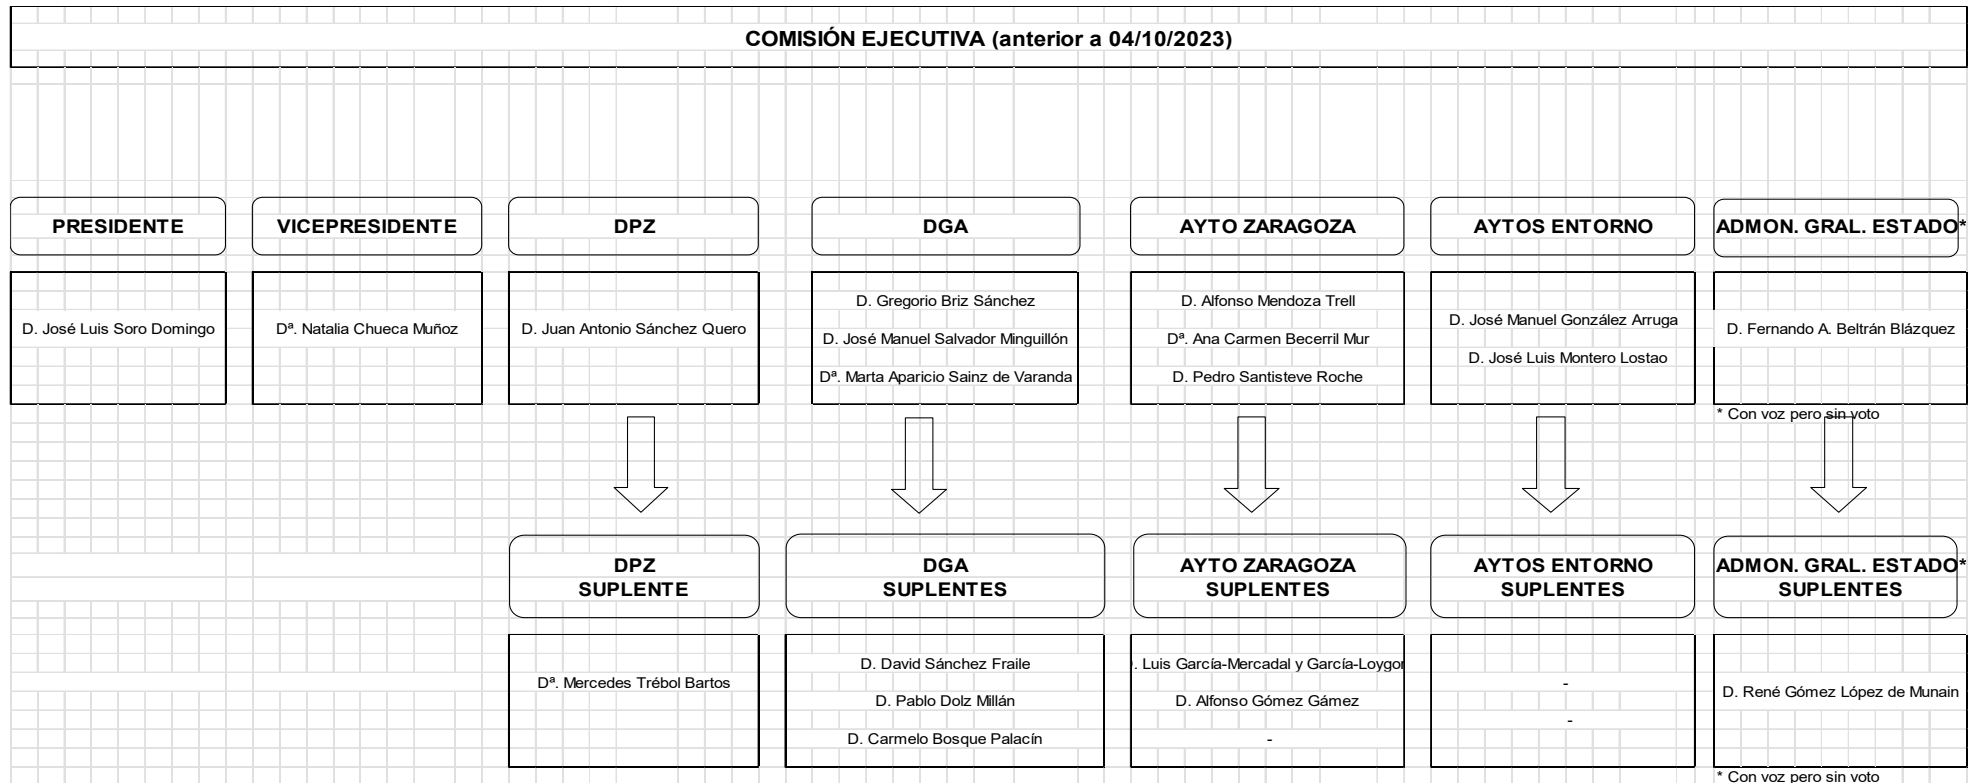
COMISIÓN EJECUTIVA (anterior a 04/10/2023)

PRESIDENTE

D. José Luis Soro Domingo

VICEPRESIDENTE

Dª. Natalia Chueca Muñoz

DPZ

D. Juan Antonio Sánchez Quero

DGA

D. Gregorio Briz Sánchez

D. José Manuel Salvador Minguillón

Dª. Marta Aparicio Sainz de Varanda

AYTO ZARAGOZA

D. Alfonso Mendoza Trell

Dª. Ana Carmen Becerril Mur

D. Pedro Santisteve Roche

AYTOS ENTORNO

D. José Manuel González Arruga

D. José Luis Montero Lostao

ADMON. GRAL. ESTADO*

D. Fernando A. Beltrán Blázquez

* Con voz pero sin voto

DPZ SUPLENTE

Dª. Mercedes Trébol Bartos

DGA SUPLENTES

D. David Sánchez Fraile

D. Pablo Dolz Millán

D. Carmelo Bosque Palacín

AYTO ZARAGOZA SUPLENTES

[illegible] Luis García-Mercadal y García-Loygor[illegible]

D. Alfonso Gómez Gámez

-

AYTOS ENTORNO SUPLENTES

-

-

ADMON. GRAL. ESTADO* SUPLENTES

D. René Gómez López de Munain

* Con voz pero sin voto